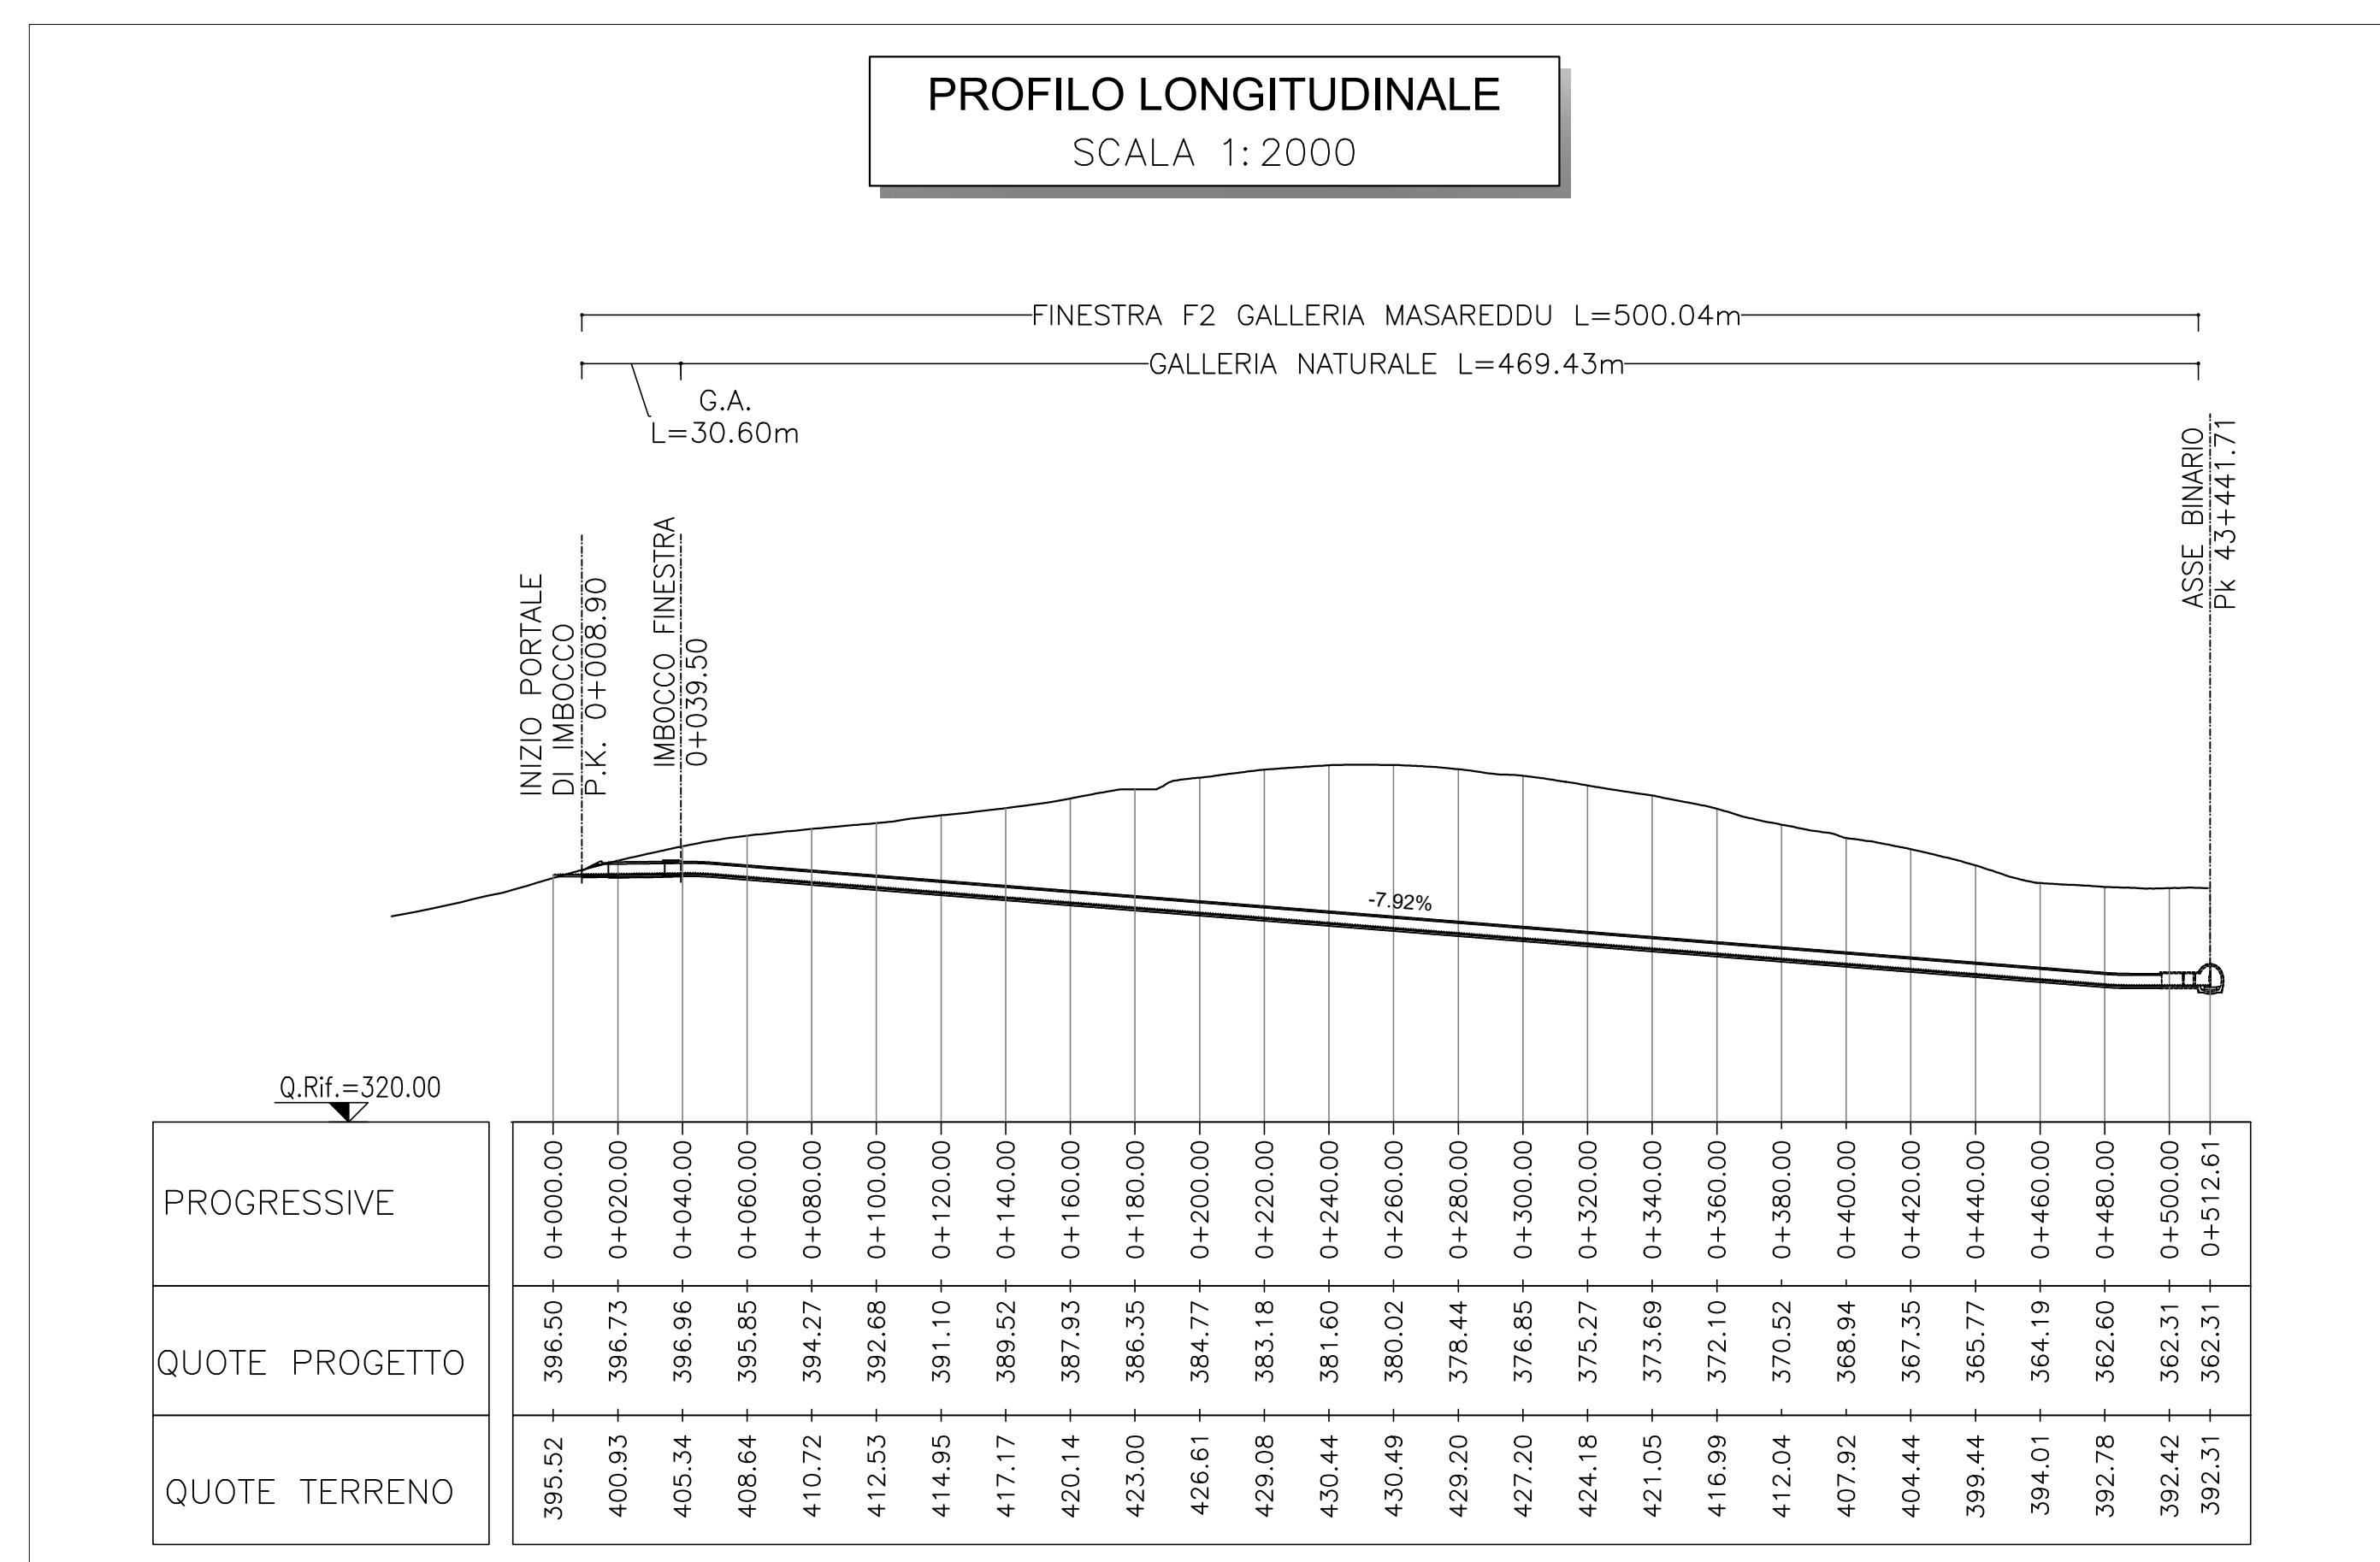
PROFILO LONGITUDINALE
SCALA 1:2000

FINESTRA F2 GALLERIA MASAREDDU L=500.04m

GALLERIA NATURALE L=469.43m

G.A.
L=30.60m

INIZIO PORTALE DI IMBOCCO P.K. 0+008.90

IMBOCCO FINESTRA 0+039.50

ASSE BINARIO Pk 43+441.71

-7.92%

Q.Rif.=320.00

| PROGRESSIVE | 0+000.00 | 0+020.00 | 0+040.00 | 0+060.00 | 0+080.00 | 0+100.00 | 0+120.00 | 0+140.00 | 0+160.00 | 0+180.00 | 0+200.00 | 0+220.00 | 0+240.00 | 0+260.00 | 0+280.00 | 0+300.00 | 0+320.00 | 0+340.00 | 0+360.00 | 0+380.00 | 0+400.00 | 0+420.00 | 0+440.00 | 0+460.00 | 0+480.00 | 0+500.00 | 0+512.61 |
|---|---|---|---|---|---|---|---|---|---|---|---|---|---|---|---|---|---|---|---|---|---|---|---|---|---|---|---|
| QUOTE PROGETTO | 396.50 | 396.73 | 396.96 | 395.85 | 394.27 | 392.68 | 391.10 | 389.52 | 387.93 | 386.35 | 384.77 | 383.18 | 381.60 | 380.02 | 378.44 | 376.85 | 375.27 | 373.69 | 372.10 | 370.52 | 368.94 | 367.35 | 365.77 | 364.19 | 362.60 | 362.31 | 362.31 |
| QUOTE TERRENO | 395.52 | 400.93 | 405.34 | 408.64 | 410.72 | 412.53 | 414.95 | 417.17 | 420.14 | 423.00 | 426.61 | 429.08 | 430.44 | 430.49 | 429.20 | 427.20 | 424.18 | 421.05 | 416.99 | 412.04 | 407.92 | 404.44 | 399.44 | 394.01 | 392.78 | 392.42 | 392.31 |